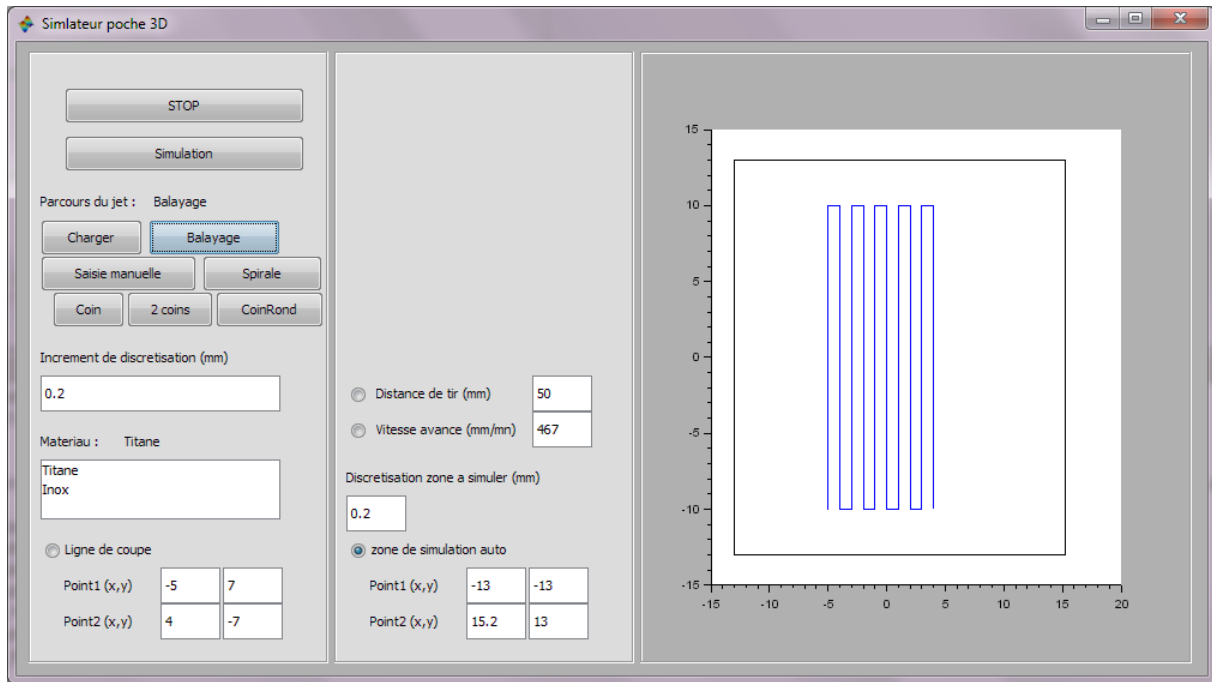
Simlateur poche 3D

STOP

Simulation

Parcours du jet : Balayage

Charger

Balayage

Saisie manuelle

Spirale

Coin

2 coins

CoinRond

Increment de discretisation (mm)

0.2

Materiau : Titane

Titane
Inox

Ligne de coupe

Point1 (x,y) -5 7

Point2 (x,y) 4 -7

Distance de tir (mm) 50

Vitesse avance (mm/mn) 467

Discretisation zone a simuler (mm)

0.2

zone de simulation auto

Point1 (x,y) -13 -13

Point2 (x,y) 15.2 13

15
10
5
0
-5
-10
-15

-15 -10 -5 0 5 10 15 20